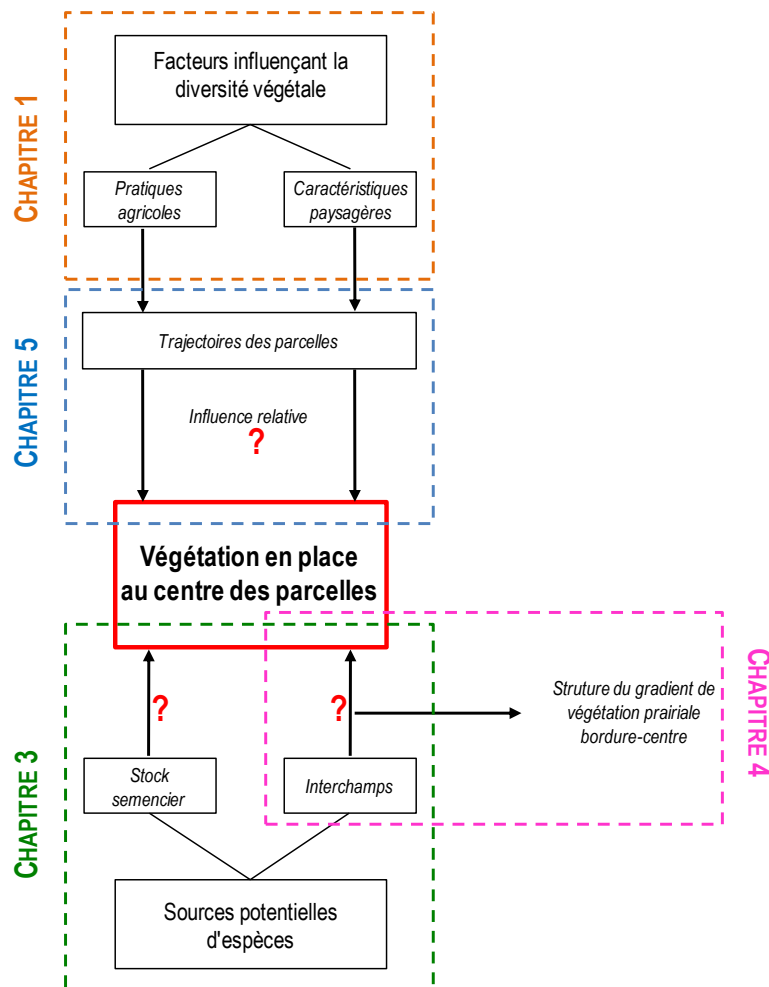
CHAPITRE 1

Facteurs influençant la diversité végétale

Pratiques agricoles

Caractéristiques paysagères

CHAPITRE 5

Trajectoires des parcelles

Influence relative

?

Végétation en place au centre des parcelles

CHAPITRE 4

?

?

Struture du gradient de végétation prairiale bordure-centre

CHAPITRE 3

Stock semencier

Interchamps

Sources potentielles d'espèces